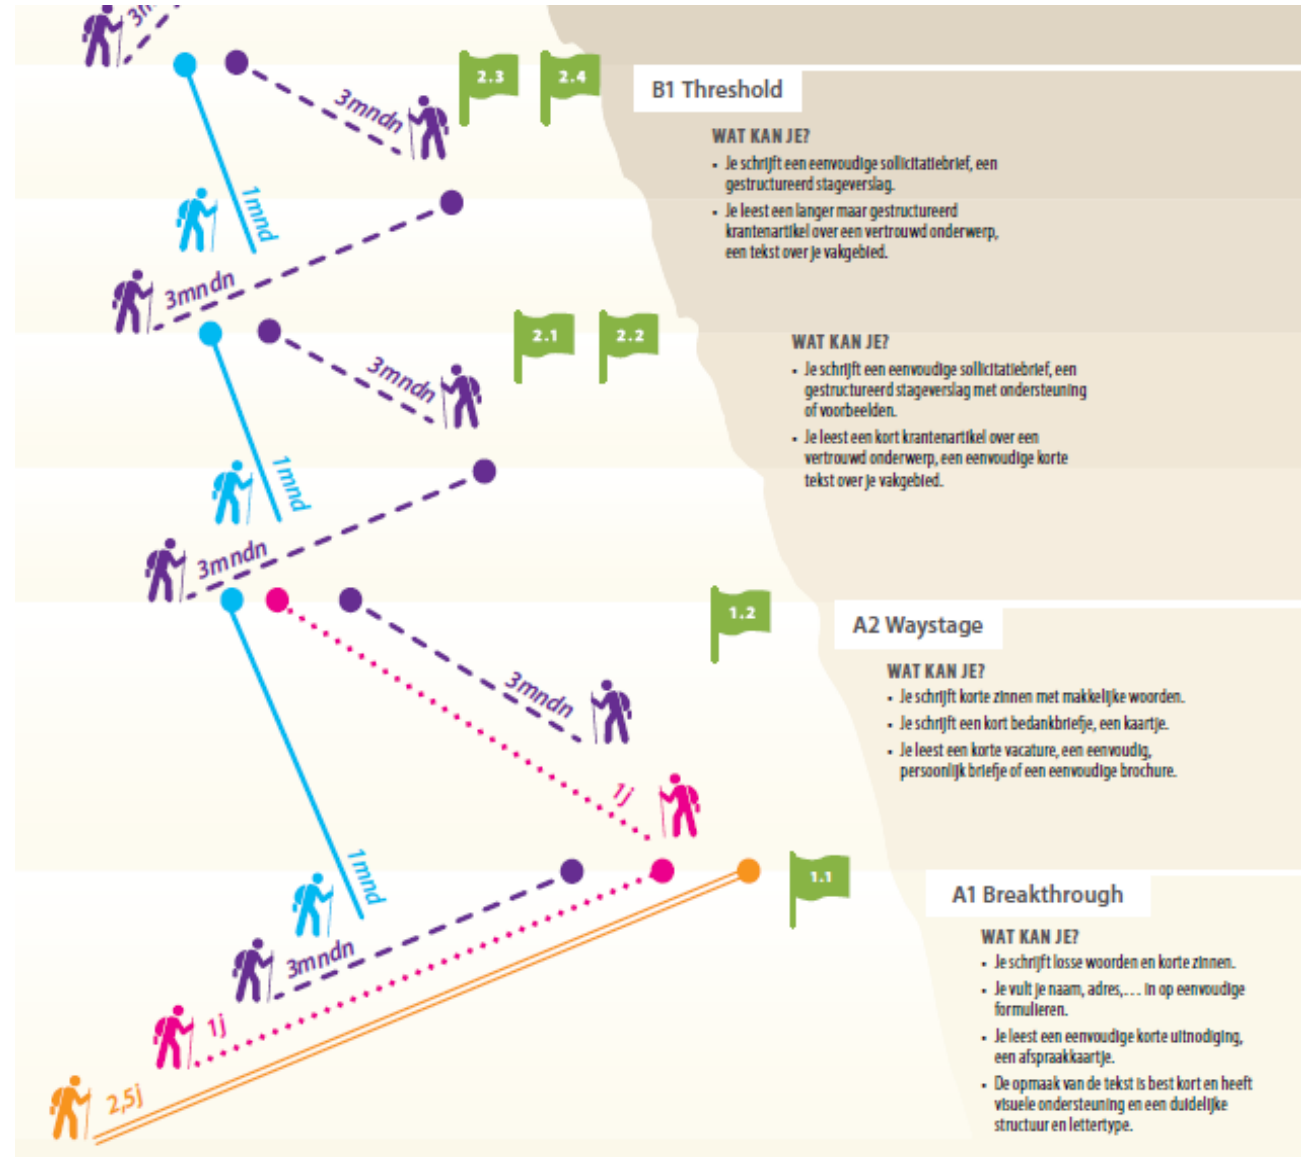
3m

3mndn

2.3

2.4

B1 Threshold

WAT KAN JE?

- Je schrijft een eenvoudige sollicitatiebrief, een gestructureerd stageverslag.
- Je leest een langer maar gestructureerd krantenartikel over een vertrouwd onderwerp, een tekst over je vakgebied.

1mnd

3mndn

2.1

2.2

3mndn

WAT KAN JE?

- Je schrijft een eenvoudige sollicitatiebrief, een gestructureerd stageverslag met ondersteuning of voorbeelden.
- Je leest een kort krantenartikel over een vertrouwd onderwerp, een eenvoudige korte tekst over je vakgebied.

1mnd

3mndn

1.2

A2 Waystage

WAT KAN JE?

- Je schrijft korte zinnen met makkelijke woorden.
- Je schrijft een kort bedankbriefje, een kaartje.
- Je leest een korte vacature, een eenvoudig, persoonlijk briefje of een eenvoudige brochure.

3mndn

1j

1mnd

1.1

A1 Breakthrough

WAT KAN JE?

- Je schrijft losse woorden en korte zinnen.
- Je vult je naam, adres, … in op eenvoudige formulieren.
- Je leest een eenvoudige korte uitnodiging, een afspraakkaartje.
- De opmaak van de tekst is best kort en heeft visuele ondersteuning en een duidelijke structuur en lettertype.

3mndn

1j

2,5j